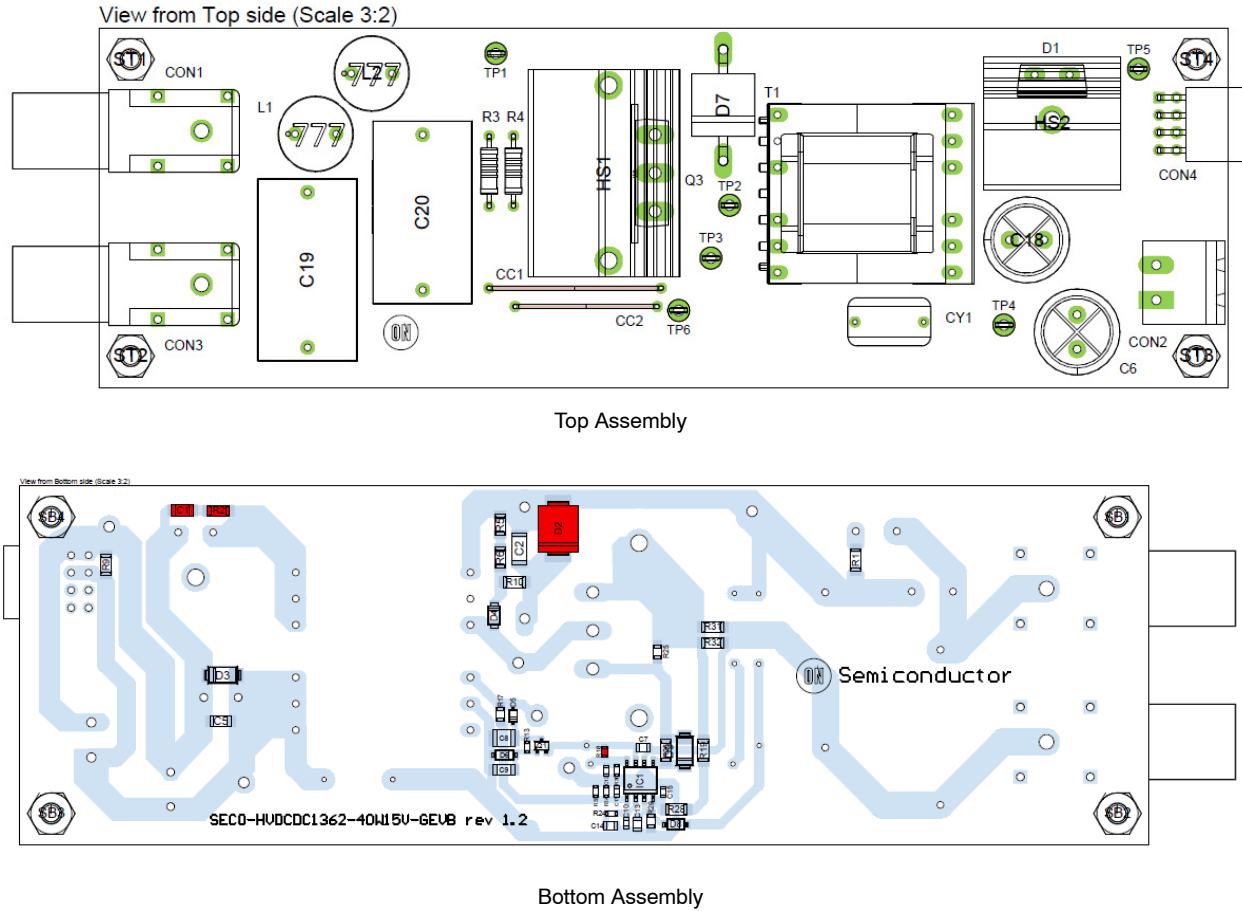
View from Top side (Scale 3:2)

ST1
CON1
L2
777
L1
777
TP1
R3
R4
HS1
D7
T1
D1
TP5
ST4
HS2
CON4
C19
C20
Q3
TP2
TP3
C18
CC1
CC2
TP6
CY1
TP4
ON
CON2
ST2
CON3
C6
ST3

Top Assembly

View from Bottom side (Scale 3:2)

SB4
C3
R2
R7
C2
D2
SB1
R1
R10
R31
R32
ON Semiconductor
D3
C5
C8
C9
C7
IC1
R28
SB3
SB2
SECO-HVDCDC1362-40W15V-GEVB rev 1.2

Bottom Assembly